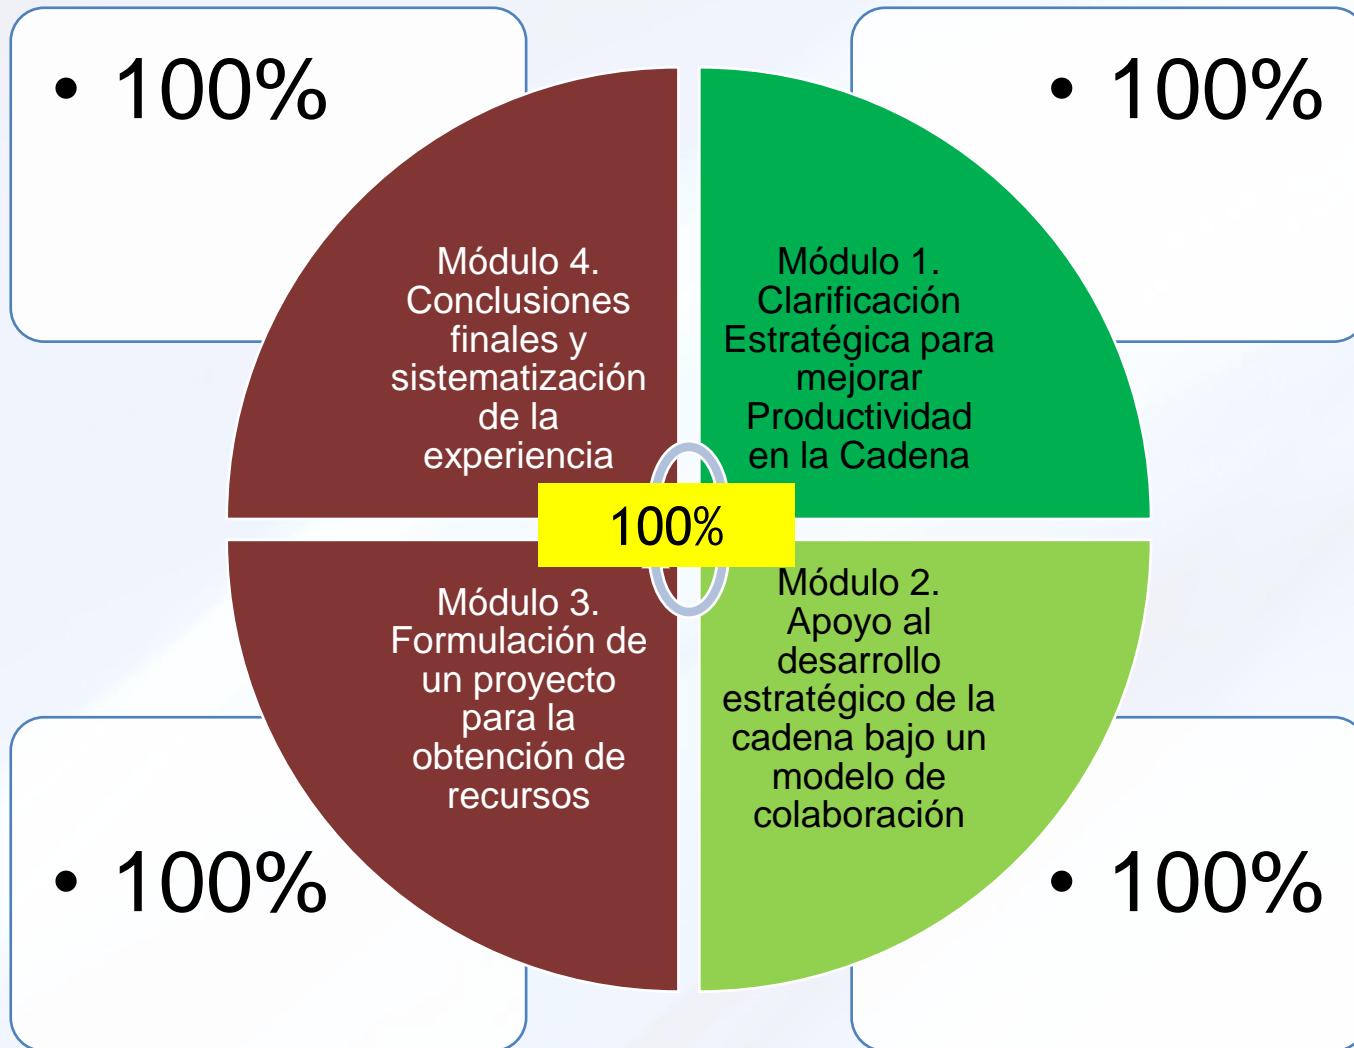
• 100%

• 100%

Módulo 4. Conclusiones finales y sistematización de la experiencia

Módulo 1. Clarificación Estratégica para mejorar Productividad en la Cadena

100%

Módulo 3. Formulación de un proyecto para la obtención de recursos

Módulo 2. Apoyo al desarrollo estratégico de la cadena bajo un modelo de colaboración

• 100%

• 100%